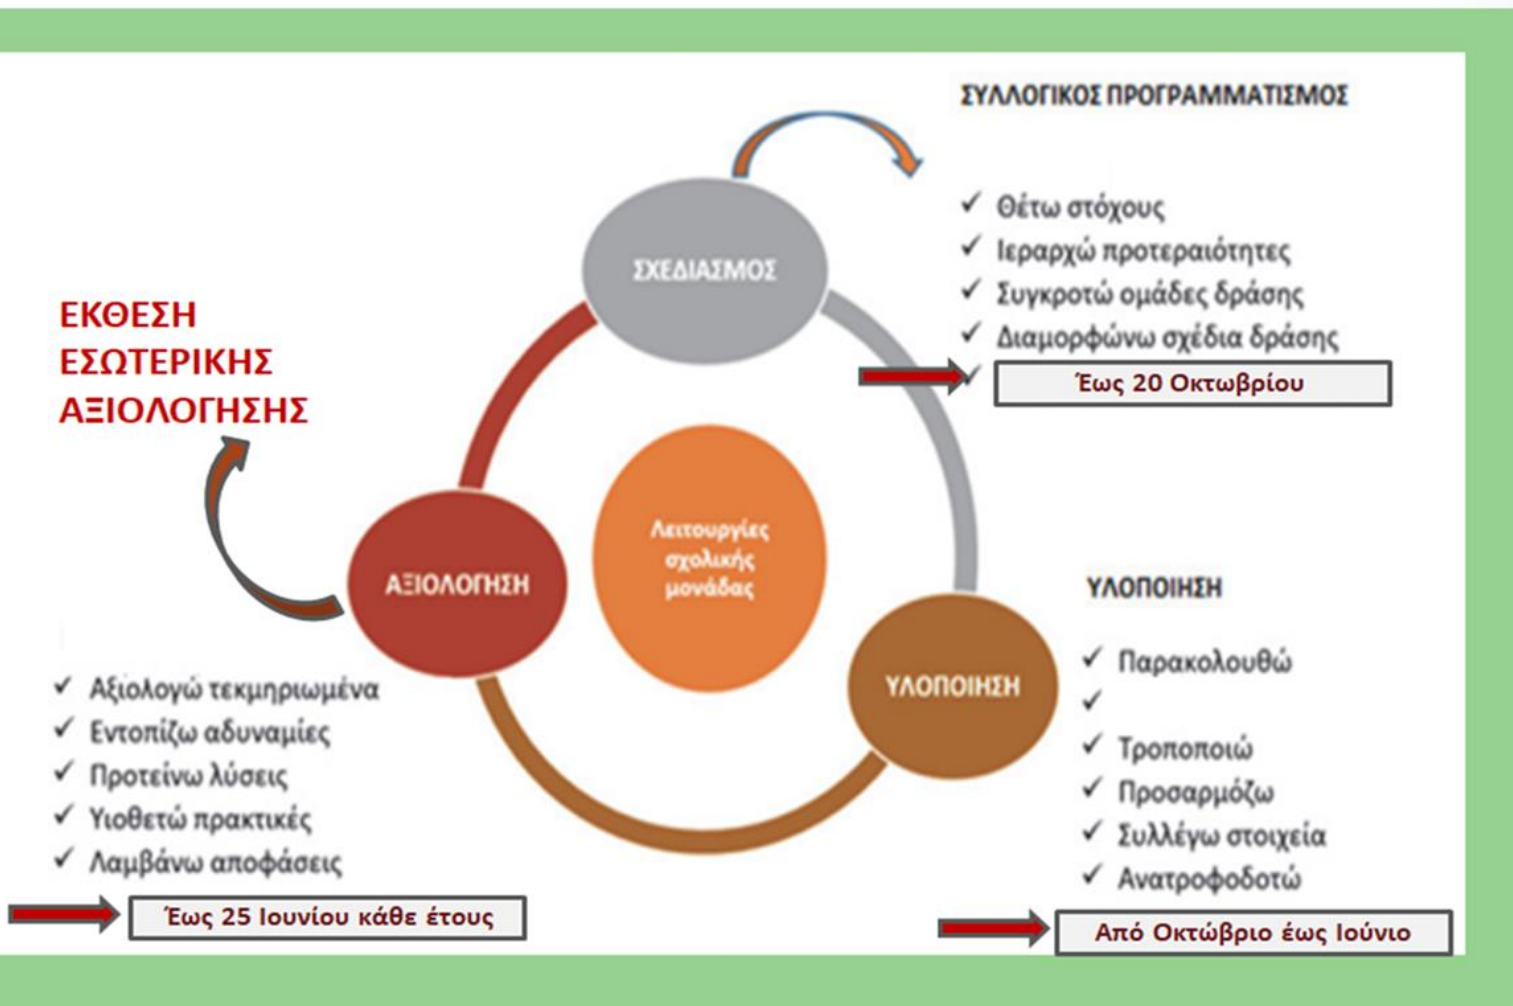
ΣΥΛΛΟΓΙΚΟΣ ΠΡΟΓΡΑΜΜΑΤΙΣΜΟΣ

✓ Θέτω στόχους
✓ Ιεραρχώ προτεραιότητες
✓ Συγκροτώ ομάδες δράσης
✓ Διαμορφώνω σχέδια δράσης
✓

Έως 20 Οκτωβρίου

ΣΧΕΔΙΑΣΜΟΣ

ΕΚΘΕΣΗ ΕΣΩΤΕΡΙΚΗΣ ΑΞΙΟΛΟΓΗΣΗΣ

Λειτουργίες σχολικής μονάδας

ΑΞΙΟΛΟΓΗΣΗ

ΥΛΟΠΟΙΗΣΗ

ΥΛΟΠΟΙΗΣΗ

✓ Παρακολουθώ
✓
✓ Τροποποιώ
✓ Προσαρμόζω
✓ Συλλέγω στοιχεία
✓ Ανατροφοδοτώ

Από Οκτώβριο έως Ιούνιο

✓ Αξιολογώ τεκμηριωμένα
✓ Εντοπίζω αδυναμίες
✓ Προτείνω λύσεις
✓ Υιοθετώ πρακτικές
✓ Λαμβάνω αποφάσεις

Έως 25 Ιουνίου κάθε έτους